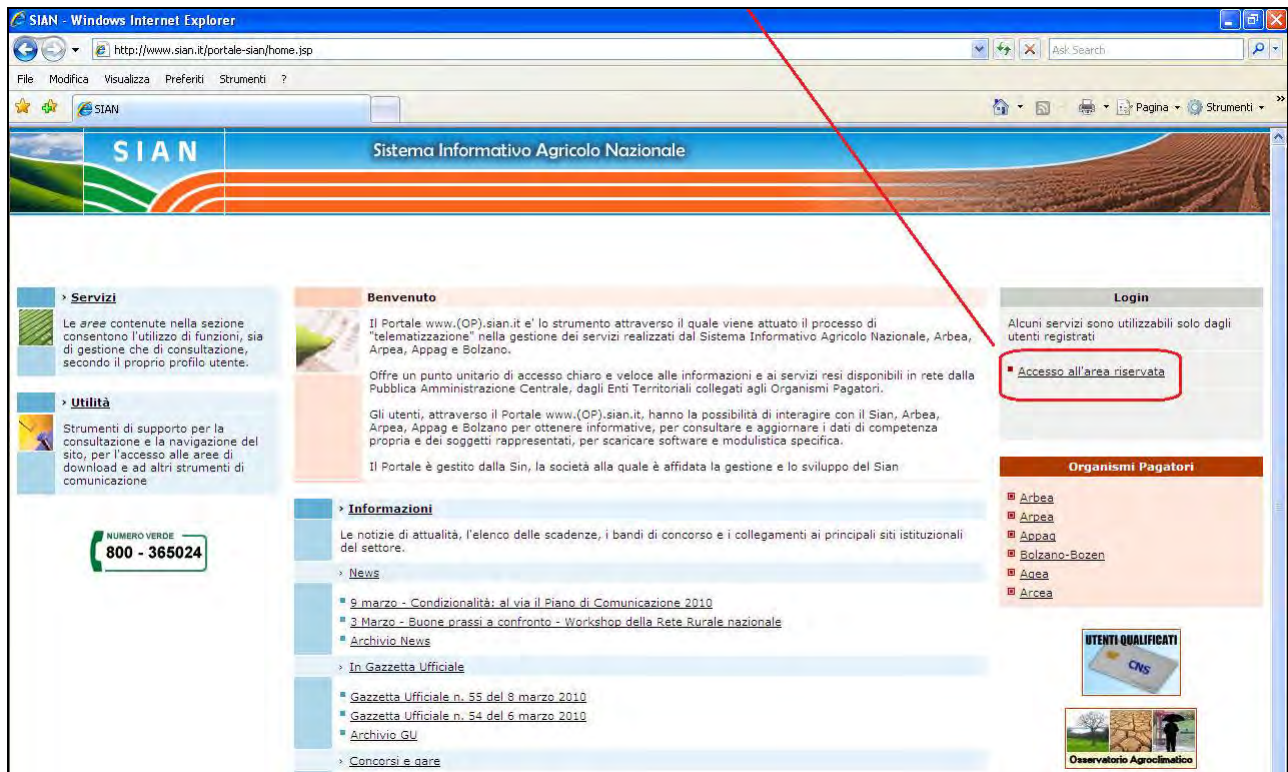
SIAN - Windows Internet Explorer

http://www.sian.it/portale-sian/home.jsp

Ask Search

File Modifica Visualizza Preferiti Strumenti ?

SIAN

Pagina Strumenti

SIAN

Sistema Informativo Agricolo Nazionale

› Servizi

Le aree contenute nella sezione consentono l'utilizzo di funzioni, sia di gestione che di consultazione, secondo il proprio profilo utente.

› Utilità

Strumenti di supporto per la consultazione e la navigazione del sito, per l'accesso alle aree di download e ad altri strumenti di comunicazione

NUMERO VERDE
800 - 365024

Benvenuto

Il Portale www.(OP).sian.it e' lo strumento attraverso il quale viene attuato il processo di "telematizzazione" nella gestione dei servizi realizzati dal Sistema Informativo Agricolo Nazionale, Arbea, Arpea, Appag e Bolzano.

Offre un punto unitario di accesso chiaro e veloce alle informazioni e ai servizi resi disponibili in rete dalla Pubblica Amministrazione Centrale, dagli Enti Territoriali collegati agli Organismi Pagatori.

Gli utenti, attraverso il Portale www.(OP).sian.it, hanno la possibilità di interagire con il Sian, Arbea, Arpea, Appag e Bolzano per ottenere informative, per consultare e aggiornare i dati di competenza propria e dei soggetti rappresentati, per scaricare software e modulistica specifica.

Il Portale è gestito dalla Sin, la società alla quale è affidata la gestione e lo sviluppo del Sian

› Informazioni

Le notizie di attualità, l'elenco delle scadenze, i bandi di concorso e i collegamenti ai principali siti istituzionali del settore.

› News

9 marzo - Condizionalità: al via il Piano di Comunicazione 2010
3 Marzo - Buone prassi a confronto - Workshop della Rete Rurale nazionale
Archivio News

› In Gazzetta Ufficiale

Gazzetta Ufficiale n. 55 del 8 marzo 2010
Gazzetta Ufficiale n. 54 del 6 marzo 2010
Archivio GU

› Concorsi e gare

Login

Alcuni servizi sono utilizzabili solo dagli utenti registrati

Accesso all'area riservata

Organismi Pagatori

Arbea
Arpea
Appag
Bolzano-Bozen
Agea
Arcea

UTENTI QUALIFICATI
CNS

Osservatorio Agroclimatico